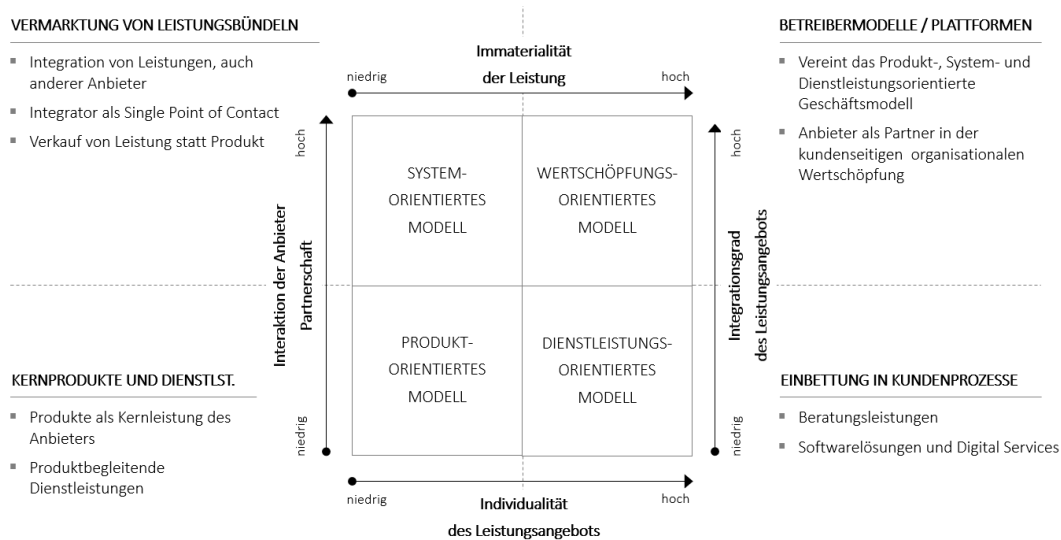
VERMARKTUNG VON LEISTUNGSBÜNDELN

- Integration von Leistungen, auch anderer Anbieter
- Integrator als Single Point of Contact
- Verkauf von Leistung statt Produkt

Immaterialität der Leistung

niedrig

hoch

BETREIBERMODELLE / PLATTFORMEN

- Vereint das Produkt-, System- und Dienstleistungsorientierte Geschäftsmodell
- Anbieter als Partner in der kundenseitigen organisationalen Wertschöpfung

hoch

Interaktion der Anbieter Partnerschaft

niedrig

SYSTEM-ORIENTIERTES MODELL

WERTSCHÖPFUNGS-ORIENTIERTES MODELL

PRODUKT-ORIENTIERTES MODELL

DIENSTLEISTUNGS-ORIENTIERTES MODELL

hoch

Integrationsgrad des Leistungsangebots

niedrig

KERNPRODUKTE UND DIENSTLST.

- Produkte als Kernleistung des Anbieters
- Produktbegleitende Dienstleistungen

EINBETTUNG IN KUNDENPROZESSE

- Beratungsleistungen
- Softwarelösungen und Digital Services

niedrig

Individualität des Leistungsangebots

hoch